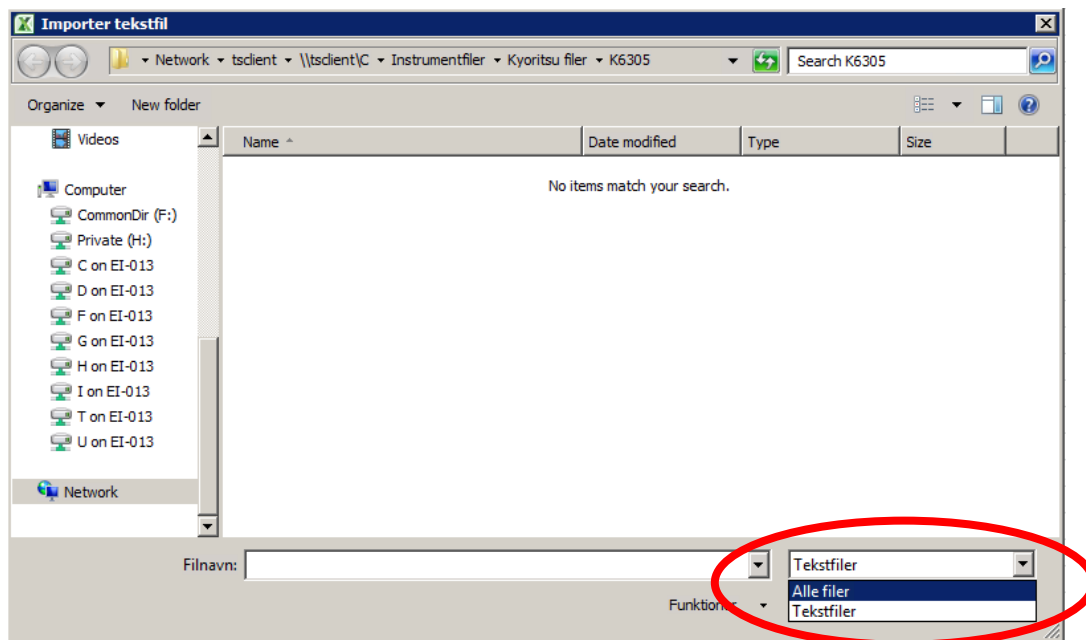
Importer tekstfil

Network ▸ tsclient ▸ \\tsclient\C ▸ Instrumentfiler ▸ Kyoritsu filer ▸ K6305

Search K6305

Organize ▾ New folder

Videos

Computer
CommonDir (F:)
Private (H:)
C on EI-013
D on EI-013
F on EI-013
G on EI-013
H on EI-013
I on EI-013
T on EI-013
U on EI-013

Network

| Name | Date modified | Type | Size |
|---|---|---|---|

No items match your search.

Filnavn:

Tekstfiler
Alle filer
Tekstfiler

Funktion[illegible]r ▾